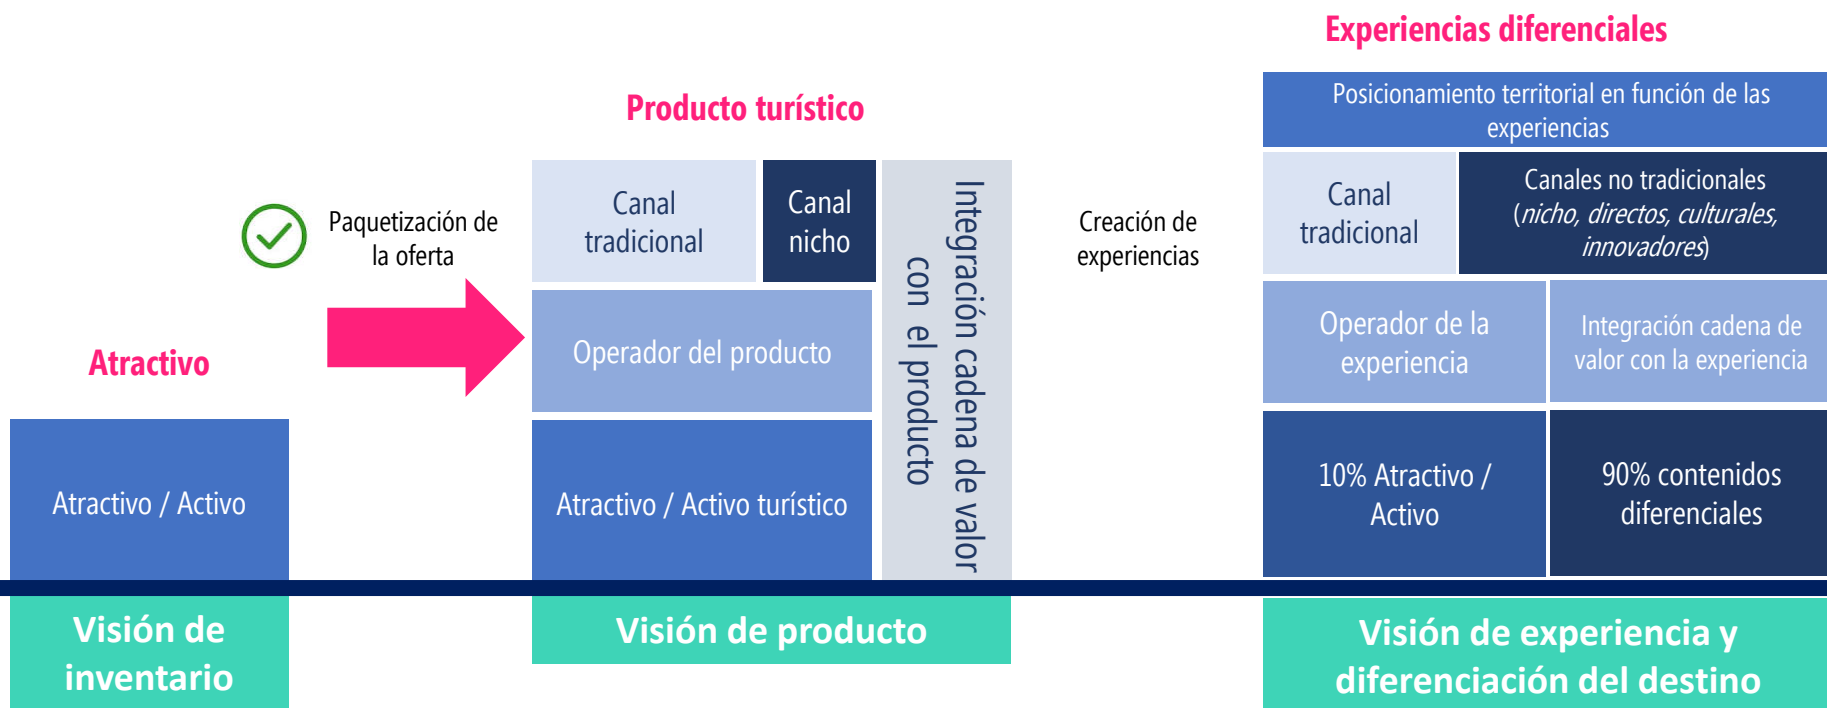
Experiencias diferenciales

Producto turístico

Posicionamiento territorial en función de las experiencias

Paquetización de la oferta

Canal tradicional

Canal nicho

Integración cadena de valor con el producto

Creación de experiencias

Canal tradicional

Canales no tradicionales (*nicho, directos, culturales, innovadores*)

Atractivo

Operador del producto

Operador de la experiencia

Integración cadena de valor con la experiencia

Atractivo / Activo

Atractivo / Activo turístico

10% Atractivo / Activo

90% contenidos diferenciales

Visión de inventario

Visión de producto

Visión de experiencia y diferenciación del destino